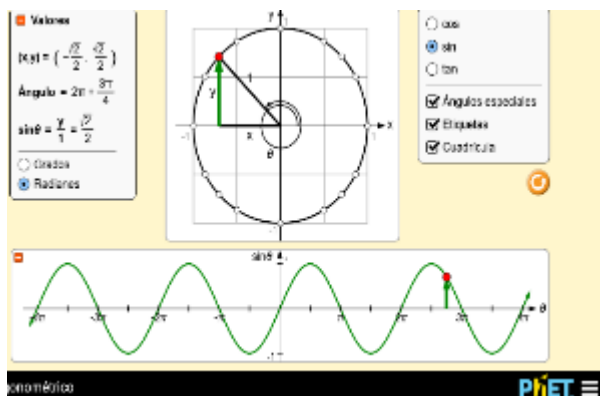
Valores

(x,y) = $\left(-\frac{\sqrt{2}}{2}, \frac{\sqrt{2}}{2}\right)$

Ángulo = $2\pi + \frac{3\pi}{4}$

sin θ = $\frac{y}{1} = \frac{\sqrt{2}}{2}$

Grados

Radianes

y

1

y

x

θ

-1

1

x

cos

sin

tan

Ángulos especiales

Etiquetas

Cuadrícula

sin θ

1

-1

-2π

-3π/2

-π

-π/2

π/2

π

3π/2

2π

θ

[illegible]onométrico

PhET